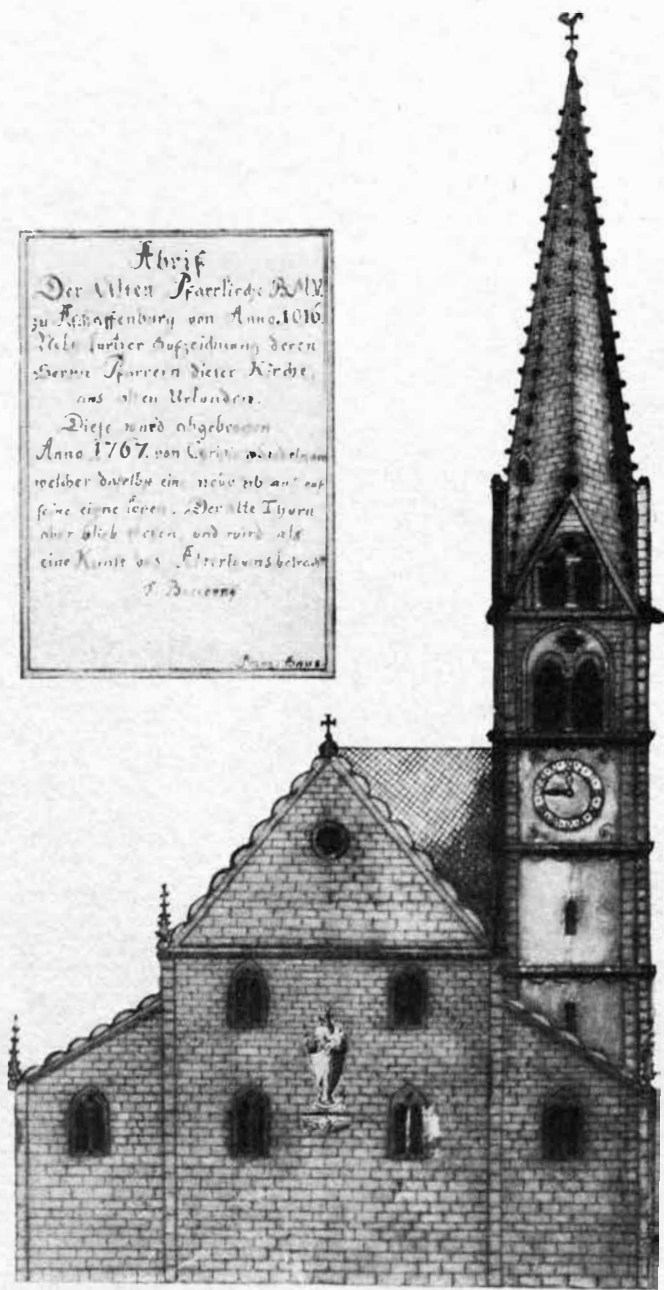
Abriß
Der Alten Pfarrkirch B.M.V.
zu Aschaffenburg von Anno 1016
Nebst kurtzer Aufzeichnung deren
Herrn Pfarrern dieser Kirche,
aus alten Urkunden.
Diese ward abgebrochen
Anno 1767. von Christ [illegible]
welcher daselbst eine neue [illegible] auf
seine eigne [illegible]. Der alte Thurn
aber blieb stehen, und wird als
eine Kunst des Alterthums betracht
F. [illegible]

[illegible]